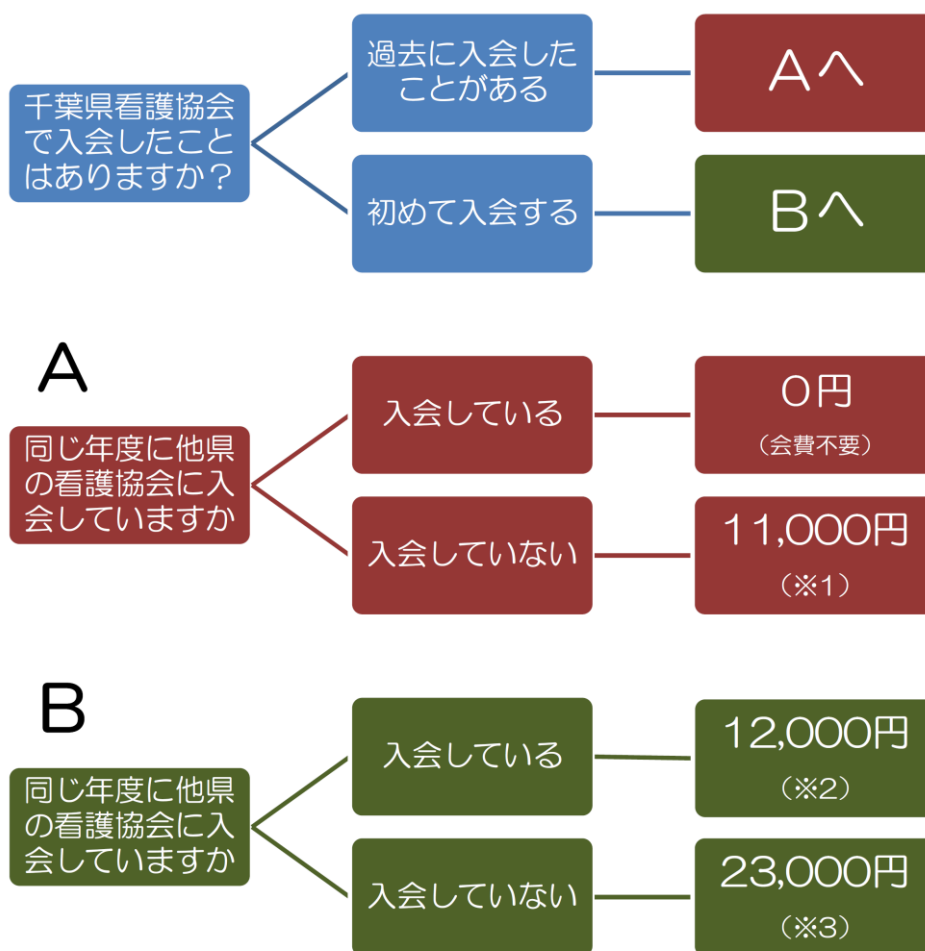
千葉県看護協会で入会したことはありますか？

過去に入会したことがある

Aへ

初めて入会する

Bへ

A

同じ年度に他県の看護協会に入会していますか

入会している

0円

（会費不要）

入会していない

11,000円

（※1）

B

同じ年度に他県の看護協会に入会していますか

入会している

12,000円

（※2）

入会していない

23,000円

（※3）